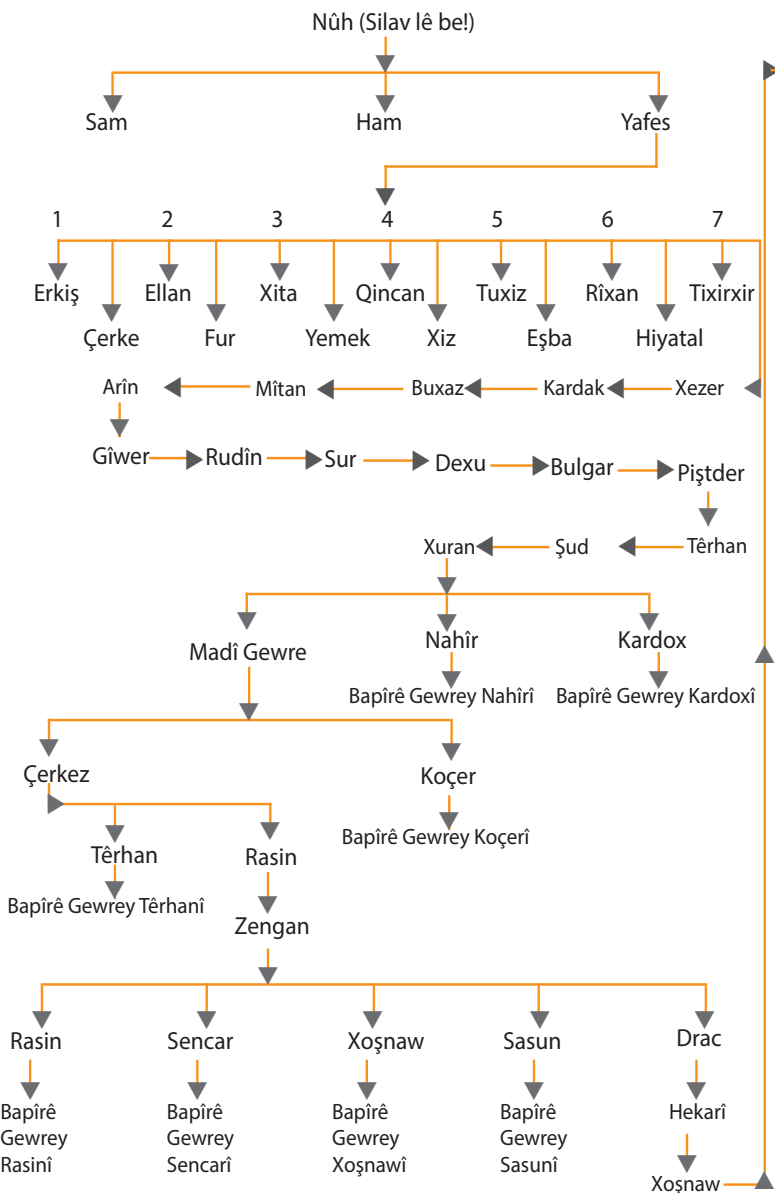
Nûh (Silav lê be!)

Sam
Ham
Yafes

1
2
3
4
5
6
7

Erkiş
Çerke
Ellan
Fur
Xita
Yemek
Qincan
Xiz
Tuxiz
Eşba
Rîxan
Hiyatal
Tixirxir

Arîn
Mîtan
Buxaz
Kardak
Xezer

Gîwer
Rudîn
Sur
Dexu
Bulgar
Piştder

Xuran
Şud
Têrhan

Madî Gewre
Nahîr
Kardox
Bapîrê Gewrey Nahîrî
Bapîrê Gewrey Kardoxî

Çerkez
Koçer
Bapîrê Gewrey Koçerî
Têrhan
Rasin
Bapîrê Gewrey Têrhanî
Zengan

Rasin
Sencar
Xoşnaw
Sasun
Drac

Bapîrê Gewrey Rasinî
Bapîrê Gewrey Sencarî
Bapîrê Gewrey Xoşnawî
Bapîrê Gewrey Sasunî
Hekarî
Xoşnaw